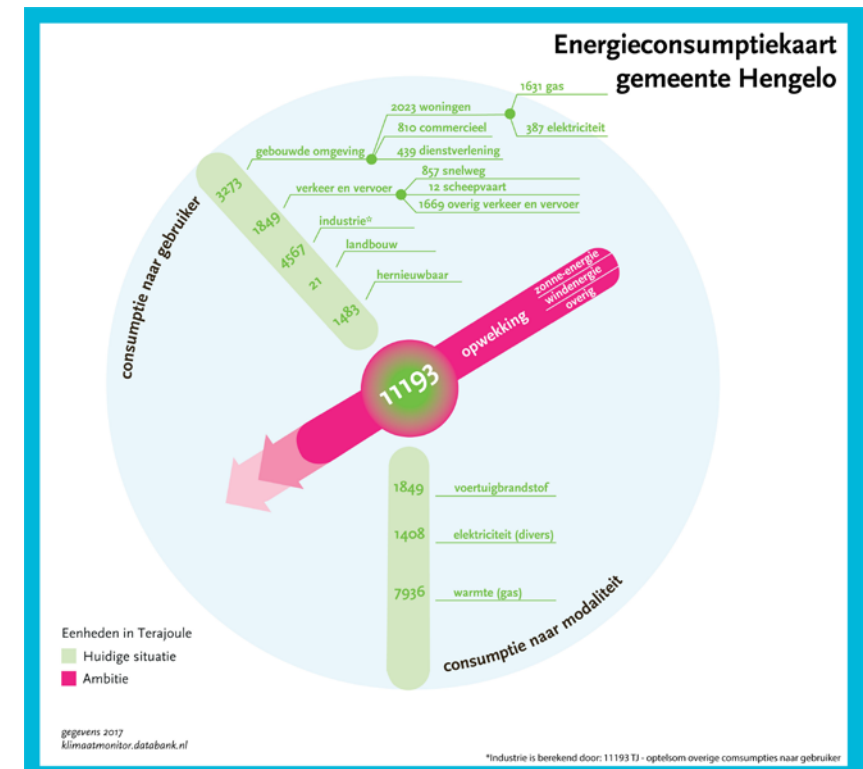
Energieconsumptiekaart gemeente Hengelo

1631 gas
2023 woningen
810 commercieel
387 elektriciteit
gebouwde omgeving
439 dienstverlening
857 snelweg
verkeer en vervoer
12 scheepvaart
1669 overig verkeer en vervoer
industrie*
landbouw
hernieuwbaar

3273
1849
4567
21
1483

consumptie naar gebruiker

zonne-energie
windenergie
overig
opwekking

11193

1849 voertuigbrandstof
1408 elektriciteit (divers)
7936 warmte (gas)

consumptie naar modaliteit

Eenheden in Terajoule
Huidige situatie
Ambitie

gegevens 2017
klimaatmonitor.databank.nl

*Industrie is berekend door: 11193 TJ - optelsom overige comsumpties naar gebruiker